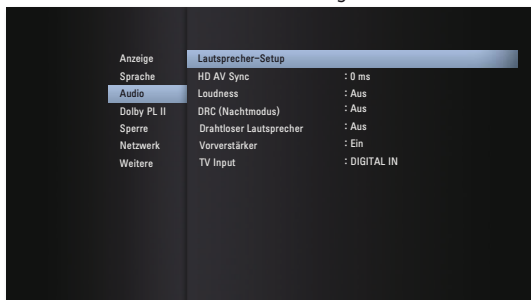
Anzeige
Sprache
Audio
Dolby PL II
Sperre
Netzwerk
Weitere

| | |
|---|---|
| Lautsprecher-Setup | |
| HD AV Sync | : 0 ms |
| Loudness | : Aus |
| DRC (Nachtmodus) | : Aus |
| Drahtloser Lautsprecher | : Aus |
| Vorverstärker | : Ein |
| TV Input | : DIGITAL IN |